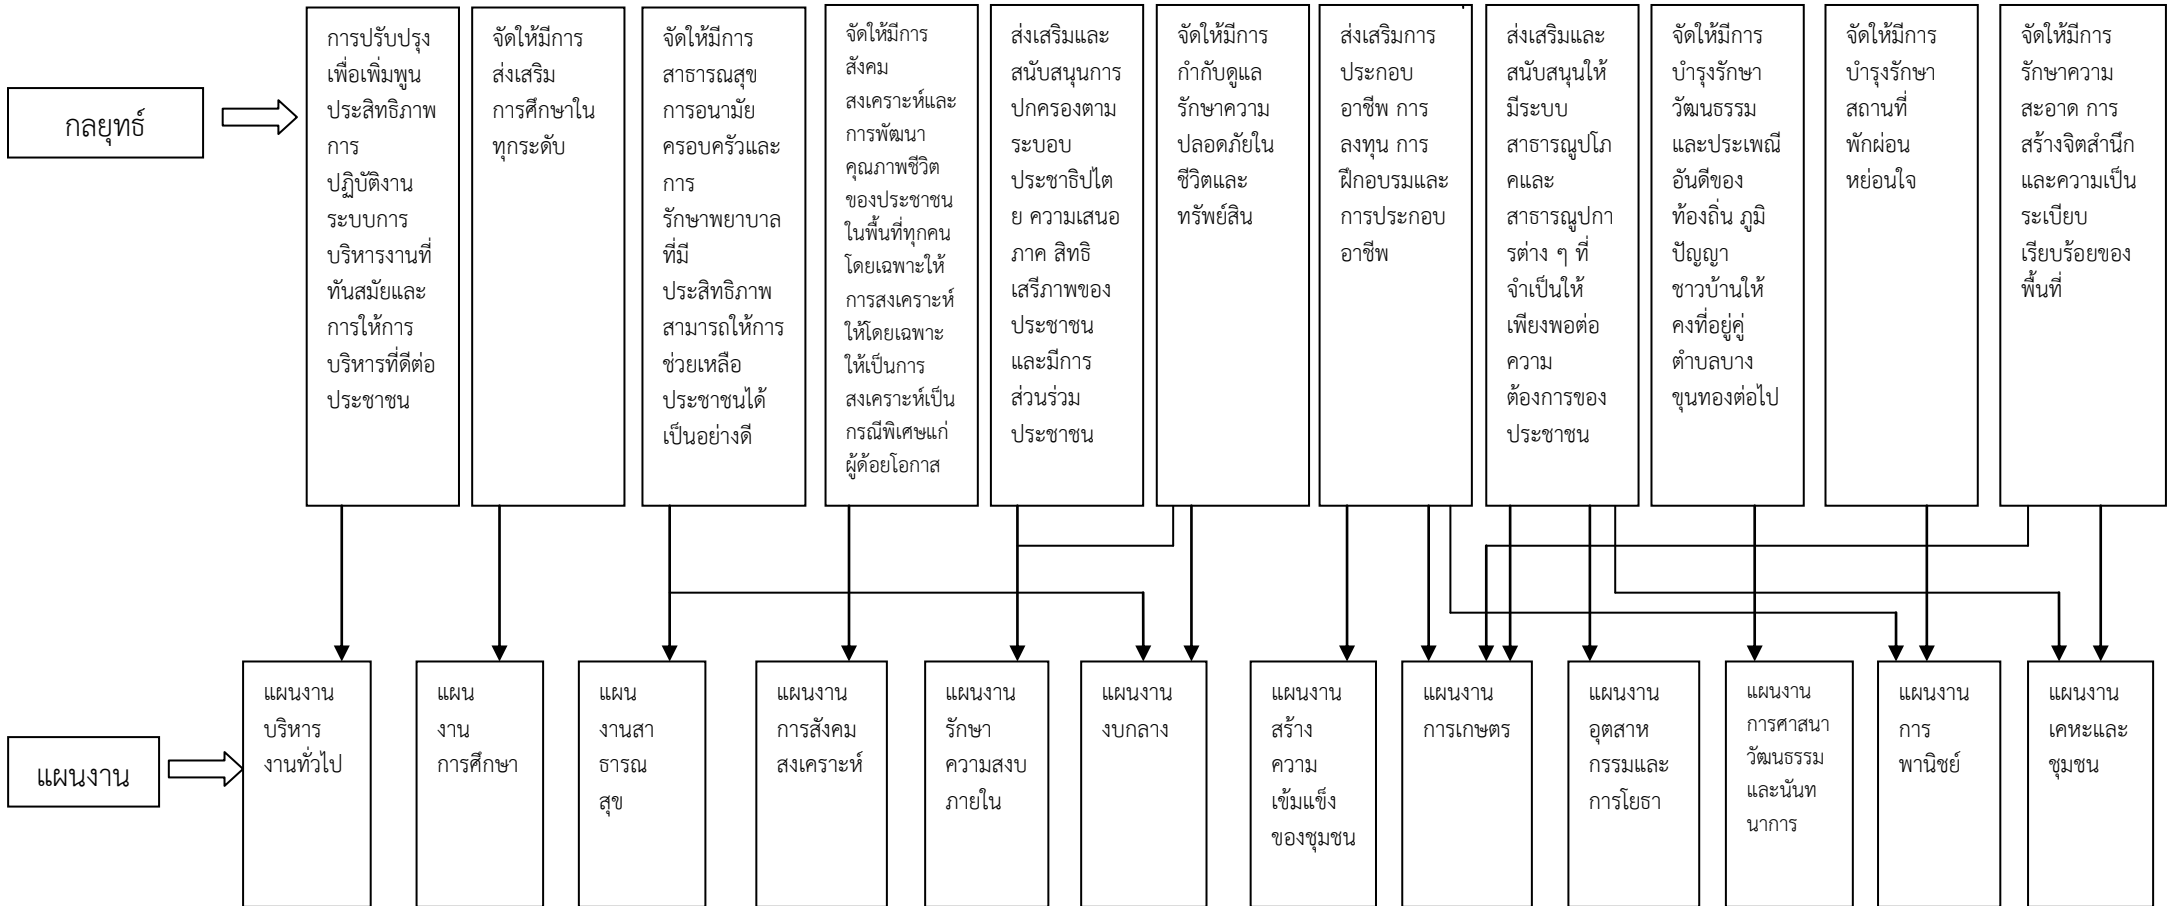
กลยุทธ์

การปรับปรุงเพื่อเพิ่มพูนประสิทธิภาพการปฏิบัติงาน ระบบการบริหารงานที่ทันสมัยและการให้การบริหารที่ดีต่อประชาชน

จัดให้มีการส่งเสริมการศึกษาในทุกระดับ

จัดให้มีการสาธารณสุข การอนามัยครอบครัวและการรักษาพยาบาลที่มีประสิทธิภาพ สามารถให้การช่วยเหลือประชาชนได้เป็นอย่างดี

จัดให้มีการสังคมสงเคราะห์และการพัฒนาคุณภาพชีวิตของประชาชนในพื้นที่ทุกคน โดยเฉพาะให้การสงเคราะห์ให้โดยเฉพาะให้เป็นการสงเคราะห์เป็นกรณีพิเศษแก่ผู้ด้อยโอกาส

ส่งเสริมและสนับสนุนการปกครองตามระบอบประชาธิปไตย ความเสนอภาค สิทธิเสรีภาพของประชาชนและมีการส่วนร่วมประชาชน

จัดให้มีการกำกับดูแลรักษาความปลอดภัยในชีวิตและทรัพย์สิน

ส่งเสริมการประกอบอาชีพ การลงทุน การฝึกอบรมและการประกอบอาชีพ

ส่งเสริมและสนับสนุนให้มีระบบสาธารณูปโภคและสาธารณูปการต่าง ๆ ที่จำเป็นให้เพียงพอต่อความต้องการของประชาชน

จัดให้มีการบำรุงรักษาวัฒนธรรมและประเพณีอันดีของท้องถิ่น ภูมิปัญญาชาวบ้านให้คงที่อยู่คู่ตำบลบางขุนทองต่อไป

จัดให้มีการบำรุงรักษาสถานที่พักผ่อนหย่อนใจ

จัดให้มีการรักษาความสะอาด การสร้างจิตสำนึกและความเป็นระเบียบเรียบร้อยของพื้นที่

แผนงาน

แผนงานบริหารงานทั่วไป

แผนงานการศึกษา

แผนงานสาธารณสุข

แผนงานการสังคมสงเคราะห์

แผนงานรักษาความสงบภายใน

แผนงานงบกลาง

แผนงานสร้างความเข้มแข็งของชุมชน

แผนงานการเกษตร

แผนงานอุตสาหกรรมและการโยธา

แผนงานการศาสนาวัฒนธรรมและนันทนาการ

แผนงานการพานิชย์

แผนงานเคหะและชุมชน